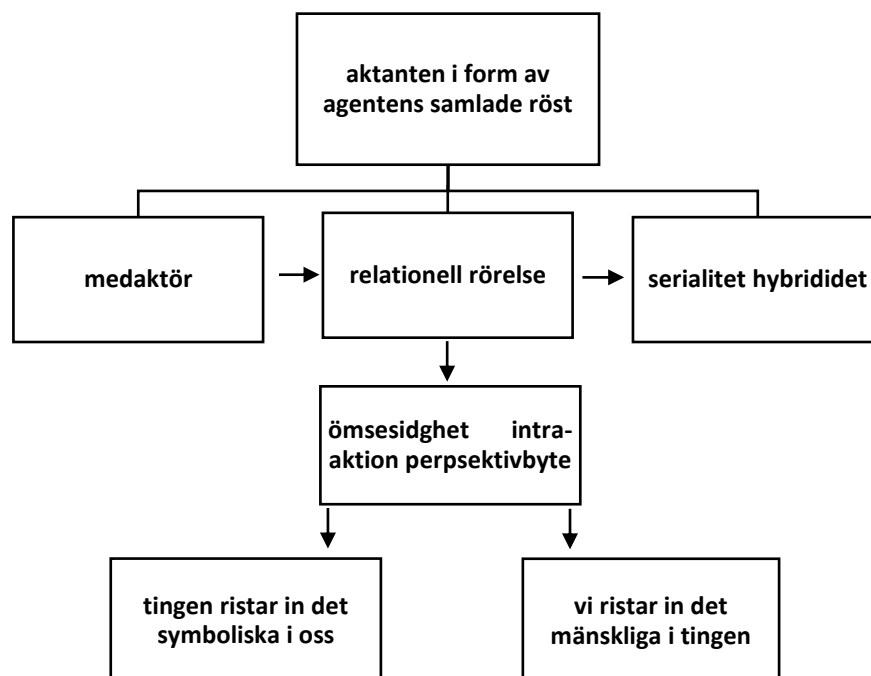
aktanten i form av agentens samlade röst

medaktör

relationell rörelse

serialitet hybrididet

ömsesidghet intraaktion perpsektivbyte

tingen ristar in det symboliska i oss

vi ristar in det mänskliga i tingen